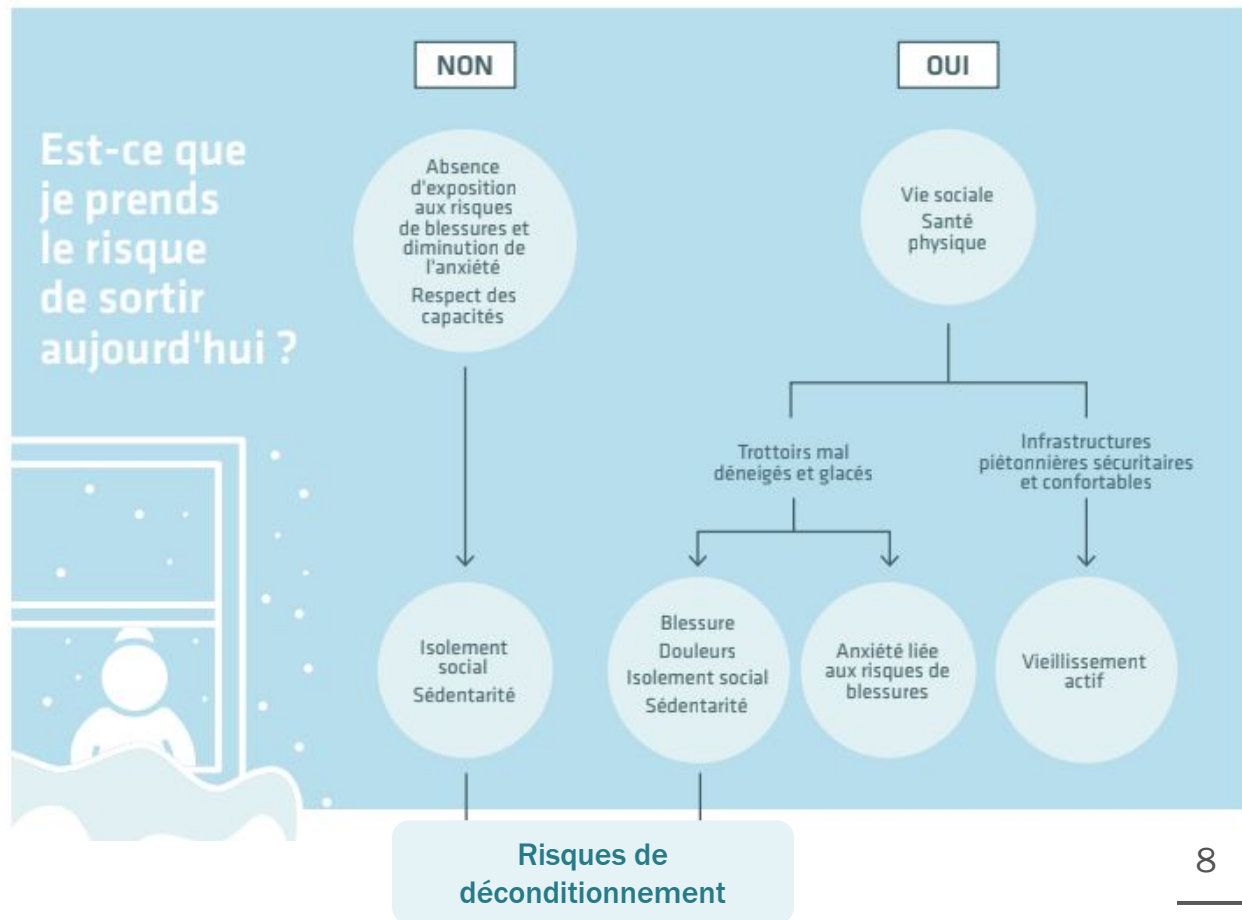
NON

OUI

Est-ce que je prends le risque de sortir aujourd'hui ?

Absence d'exposition aux risques de blessures et diminution de l'anxiété

Respect des capacités

Vie sociale

Santé physique

Trottoirs mal déneigés et glacés

Infrastructures piétonnières sécuritaires et confortables

Isolement social

Sédentarité

Blessure

Douleurs

Isolement social

Sédentarité

Anxiété liée aux risques de blessures

Vieillissement actif

Risques de déconditionnement

8